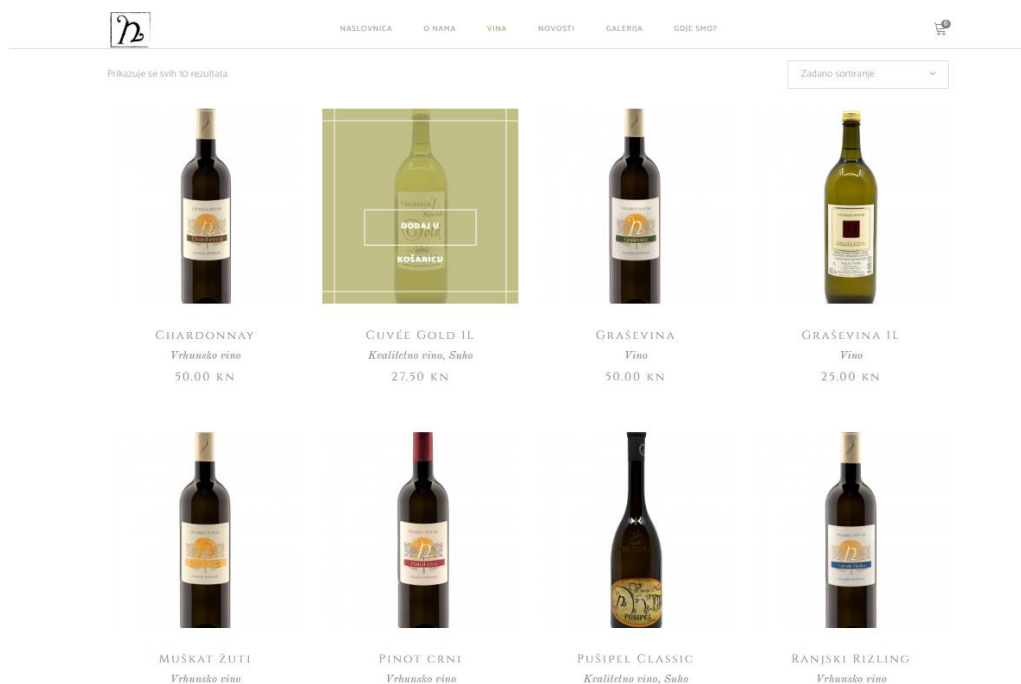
NASLOVNICA O NAMA VINA NOVOSTI GALERIJA GDJE SMO?

0

Prikazuje se svih 10 rezultata

Zadano sortiranje

DODAJ U KOŠARICU

Chardonnay
Vrhunsko vino
50.00 kn

Cuvée Gold 1L
Kvalitetno vino, Suho
27.50 kn

Graševina
Vino
50.00 kn

Graševina 1L
Vino
25.00 kn

Muškat Žuti
Vrhunsko vino

Pinot crni
Vrhunsko vino

Pušipel Classic
Kvalitetno vino, Suho

Ranjski Rizling
Vrhunsko vino